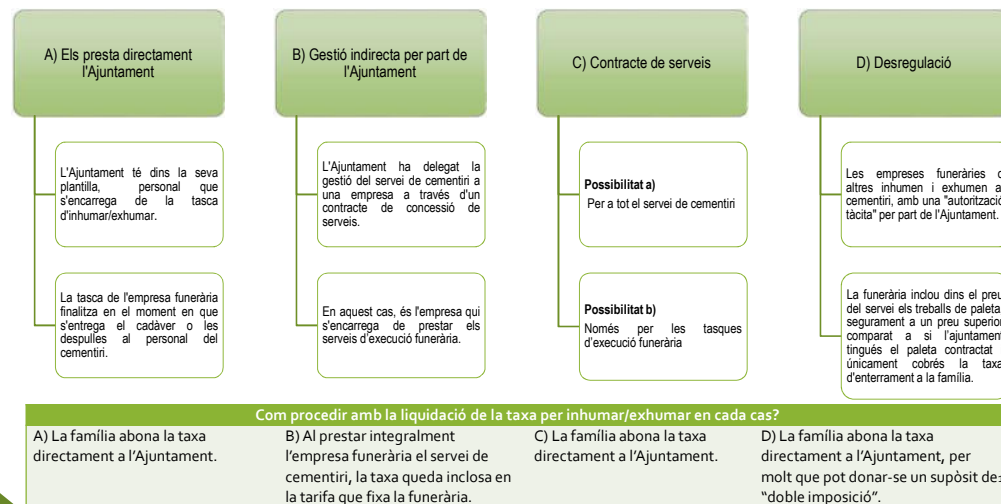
A) Els presta directament l'Ajuntament

L'Ajuntament té dins la seva plantilla, personal que s'encarrega de la tasca d'inhumar/exhumar.

La tasca de l'empresa funerària finalitza en el moment en que s'entrega el cadàver o les despulles al personal del cementiri.

B) Gestió indirecta per part de l'Ajuntament

L'Ajuntament ha delegat la gestió del servei de cementiri a una empresa a través d'un contracte de concessió de serveis.

En aquest cas, és l'empresa qui s'encarrega de prestar els serveis d'execució funerària.

C) Contracte de serveis

Possibilitat a)
Per a tot el servei de cementiri

Possibilitat b)
Només per les tasques d'execució funerària

D) Desregulació

Les empreses funeràries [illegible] altres inhumen i exhumen a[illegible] cementiri, amb una "autorització tàcita" per part de l'Ajuntament.

La funerària inclou dins el preu del servei els treballs de paleta, segurament a un preu superior comparat a si l'ajuntament tingués el paleta contractat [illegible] únicament cobrés la taxa d'enterrament a la família.

Com procedir amb la liquidació de la taxa per inhumar/exhumar en cada cas?

A) La família abona la taxa directament a l'Ajuntament.

B) Al prestar integralment l'empresa funerària el servei de cementiri, la taxa queda inclosa en la tarifa que fixa la funerària.

C) La família abona la taxa directament a l'Ajuntament.

D) La família abona la taxa directament a l'Ajuntament, per molt que pot donar-se un supòsit de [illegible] "doble imposició".